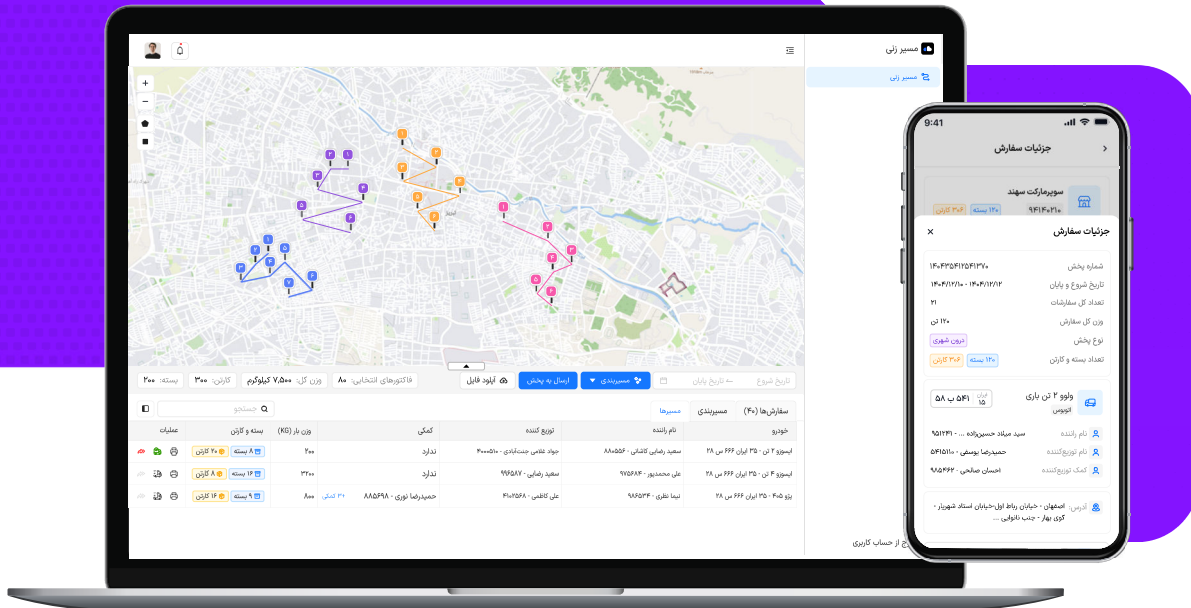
مسیر زنی

مسیر زنی

تاریخ شروع ← تاریخ پایان
مسیربندی
ارسال به پخش
آپلود فایل
فاکتورهای انتخابی: ۸۰
وزن کل: ۷,۵۰۰ کیلوگرم
کارتن: ۳۰۰
بسته: ۲۰۰

سفارش‌ها (۴۰)
مسیربندی
مسیرها
جستجو

| خودرو | نام راننده | توزیع کننده | کمکی | وزن بار (KG) | بسته و کارتن | عملیات |
|---|---|---|---|---|---|---|
| ایسوزو ۲ تن - ۳۵ ایران ۶۶۶ س ۲۸ | سعید رضایی کاشانی - ۸۸۰۵۵۶ | جواد غلامی جنت‌آبادی - ۴۰۰۰۵۱۰ | ندارد | ۲۰۰ | ۸ بسته ۲۰ کارتن | |
| ایسوزو ۴ تن - ۳۵ ایران ۶۶۶ س ۲۸ | علی محمدپور - ۹۷۵۶۸۴ | سعید رضایی - ۹۶۵۸۷ | ندارد | ۳۲۰۰ | ۱۶ بسته ۸ کارتن | |
| پژو ۴۰۵ - ۳۵ ایران ۶۶۶ س ۲۸ | نیما نظری - ۶۹۸۵۳۴ | علی کاظمی - ۴۱۰۲۵۶۸ | حمیدرضا نوری - ۸۸۵۶۹۸ ۲+ کمکی | ۸۰۰ | ۹ بسته ۱۶ کارتن | |

خروج از حساب کاربری

9:41
جزئیات سفارش
سوپرمارکت سهند
۹۴۱۴۰۲۱۰
۱۲۰ بسته
۳۶۰ کارتن

جزئیات سفارش
شماره پخش ۱۴۰۳۳۵۴۱۲۵۴۱۳۷۰
تاریخ شروع و پایان ۱۴۰۴/۱۲/۱۰ - ۱۴۰۴/۱۲/۱۲
تعداد کل سفارشات ۲۱
وزن کل سفارش ۱۲۰ تن
نوع پخش درون شهری
تعداد بسته و کارتن ۱۲۰ بسته ۳۶۰ کارتن

ولوو ۲ تن باری
اتوبوس
ایران ۱۵ ۵۴۱ ب ۵۸
نام راننده سید میلاد حسین‌زاده ... - ۹۵۱۲۳۱
نام توزیع‌کننده حمیدرضا بوسعی - ۵۶۵۱۵۱۰
کمک توزیع‌کننده احسان صالحی - ۹۶۸۴۶۴
آدرس: اصفهان - خیابان رباط اول-خیابان استاد شهریار - کوی بهار - جنب نانوایی ...